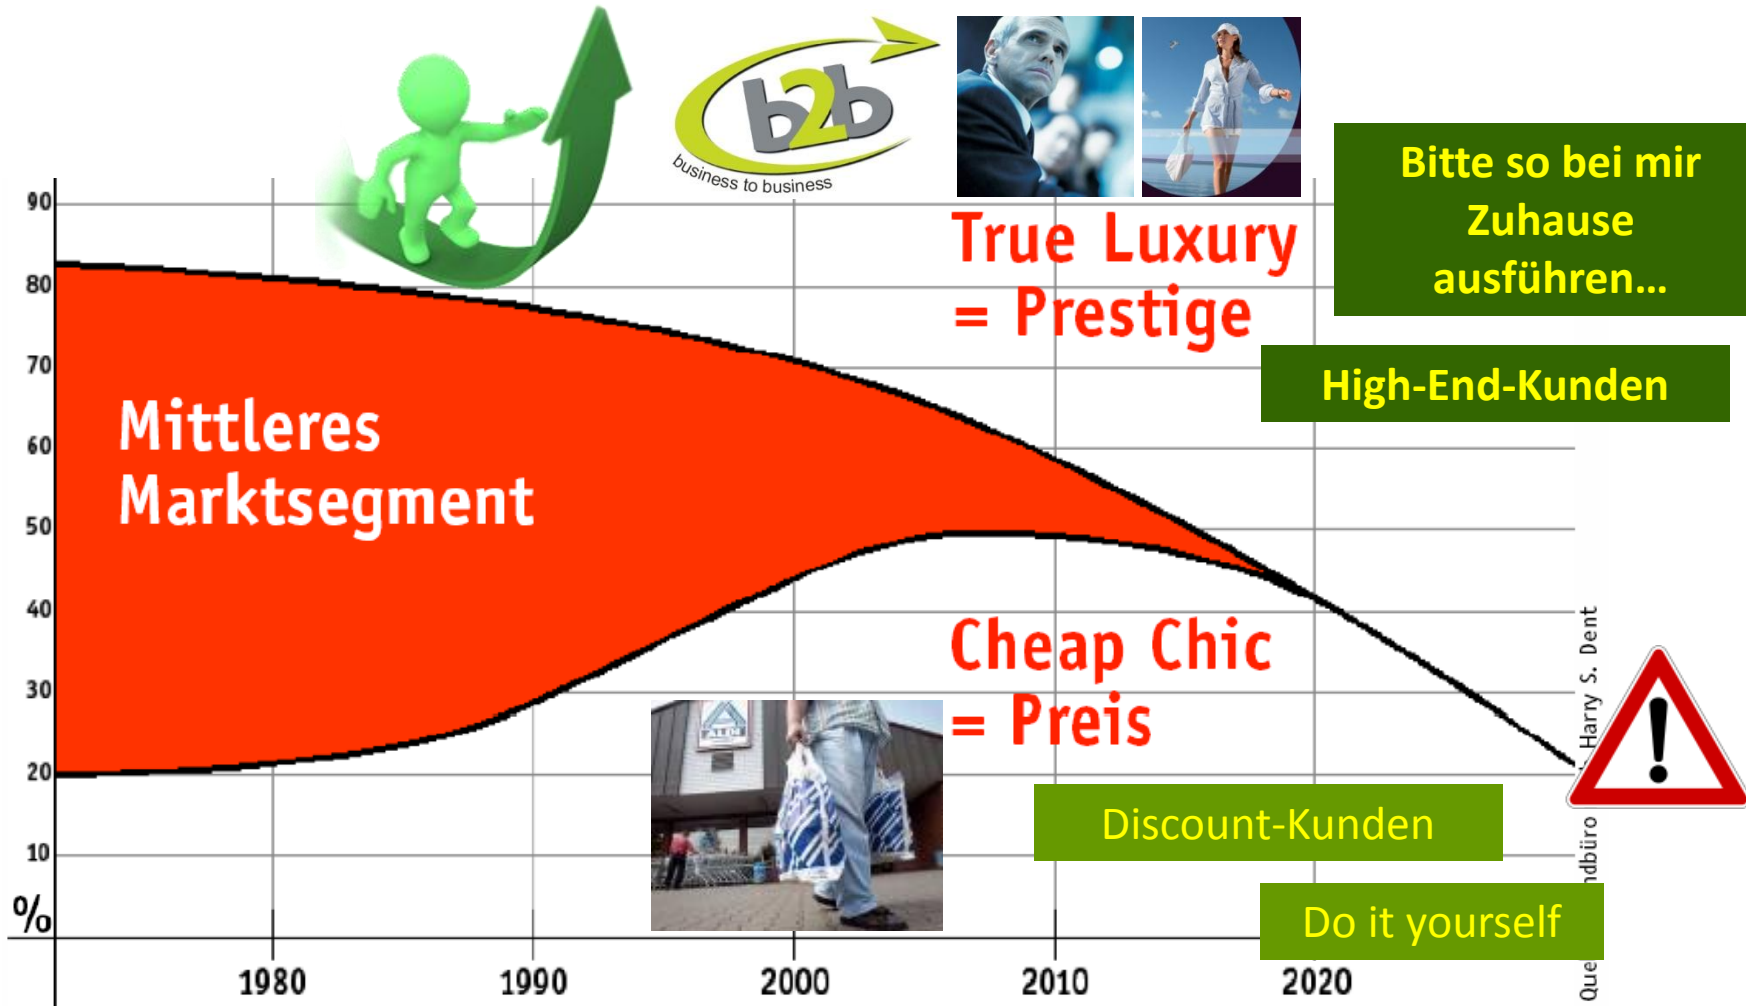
b2b
business to business

True Luxury
= Prestige

Bitte so bei mir Zuhause ausführen…

High-End-Kunden

Mittleres Marktsegment

Cheap Chic
= Preis

Discount-Kunden

Do it yourself

90
80
70
60
50
40
30
20
10
%

1980
1990
2000
2010
2020

Que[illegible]ndbüro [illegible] Harry S. Dent